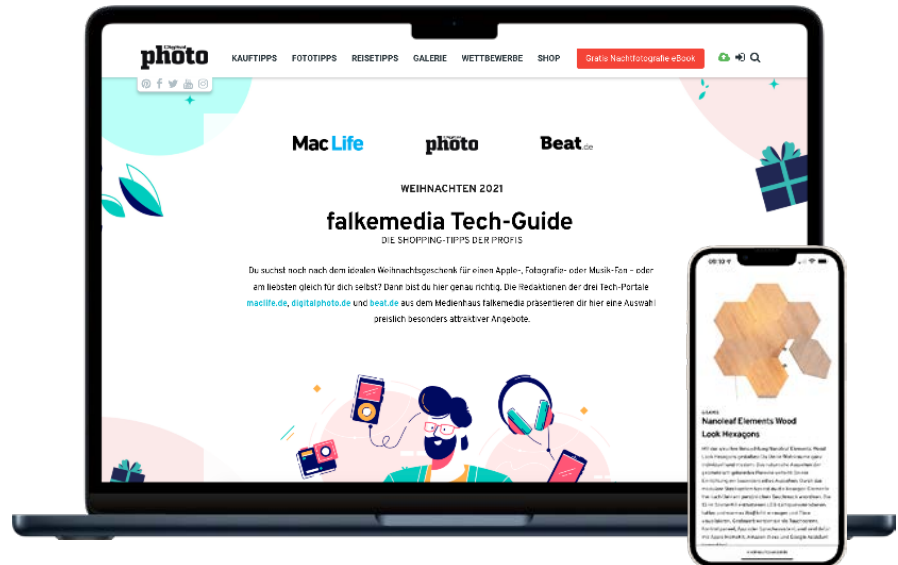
DigitalPhoto photo KAUFTIPPS FOTOTIPPS REISETIPPS GALERIE WETTBEWERBE SHOP Gratis Nachtfotografie eBook

Mac Life photo Beat.de

WEIHNACHTEN 2021

falkemedia Tech-Guide

DIE SHOPPING-TIPPS DER PROFIS

Du suchst noch nach dem idealen Weihnachtsgeschenk für einen Apple-, Fotografie- oder Musik-Fan – oder am liebsten gleich für dich selbst? Dann bist du hier genau richtig. Die Redaktionen der drei Tech-Portale maclife.de, digitalphoto.de und beat.de aus dem Medienhaus falkemedia präsentieren dir hier eine Auswahl preislich besonders attraktiver Angebote.

Nanoleaf Elements Wood Look Hexagons

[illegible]